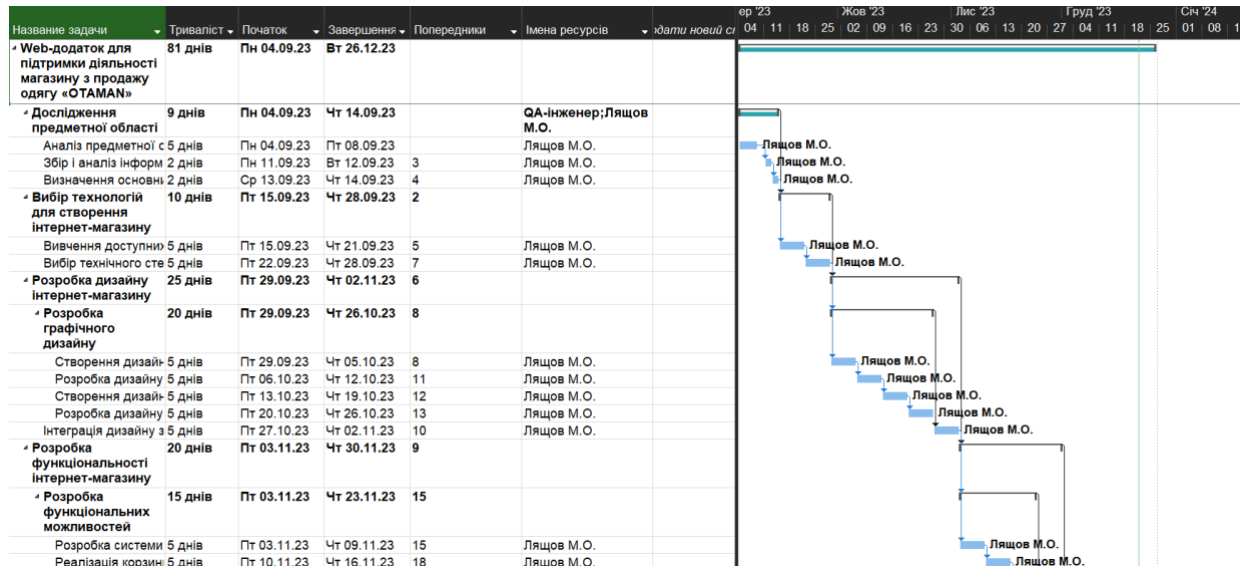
| Назва задачі | Тривалість | Початок | Завершення | Попередники | Імена ресурсів | одати новий ст |
|---|---|---|---|---|---|---|
| Web-додаток для підтримки діяльності магазину з продажу одягу «OTAMAN» | 81 днів | Пн 04.09.23 | Вт 26.12.23 | | | |
| Дослідження предметної області | 9 днів | Пн 04.09.23 | Чт 14.09.23 | | QA-інженер;Лящов М.О. | |
| Аналіз предметної с | 5 днів | Пн 04.09.23 | Пт 08.09.23 | | Лящов М.О. | |
| Збір і аналіз інформ | 2 днів | Пн 11.09.23 | Вт 12.09.23 | 3 | Лящов М.О. | |
| Визначення основн | 2 днів | Ср 13.09.23 | Чт 14.09.23 | 4 | Лящов М.О. | |
| Вибір технологій для створення інтернет-магазину | 10 днів | Пт 15.09.23 | Чт 28.09.23 | 2 | | |
| Вивчення доступни | 5 днів | Пт 15.09.23 | Чт 21.09.23 | 5 | Лящов М.О. | |
| Вибір технічного сте | 5 днів | Пт 22.09.23 | Чт 28.09.23 | 7 | Лящов М.О. | |
| Розробка дизайну інтернет-магазину | 25 днів | Пт 29.09.23 | Чт 02.11.23 | 6 | | |
| Розробка графічного дизайну | 20 днів | Пт 29.09.23 | Чт 26.10.23 | 8 | | |
| Створення дизайн | 5 днів | Пт 29.09.23 | Чт 05.10.23 | 8 | Лящов М.О. | |
| Розробка дизайну | 5 днів | Пт 06.10.23 | Чт 12.10.23 | 11 | Лящов М.О. | |
| Створення дизайн | 5 днів | Пт 13.10.23 | Чт 19.10.23 | 12 | Лящов М.О. | |
| Розробка дизайну | 5 днів | Пт 20.10.23 | Чт 26.10.23 | 13 | Лящов М.О. | |
| Інтеграція дизайну з | 5 днів | Пт 27.10.23 | Чт 02.11.23 | 10 | Лящов М.О. | |
| Розробка функціональності інтернет-магазину | 20 днів | Пт 03.11.23 | Чт 30.11.23 | 9 | | |
| Розробка функціональних можливостей | 15 днів | Пт 03.11.23 | Чт 23.11.23 | 15 | | |
| Розробка системи | 5 днів | Пт 03.11.23 | Чт 09.11.23 | 15 | Лящов М.О. | |
| Реалізація корзин | 5 днів | Пт 10.11.23 | Чт 16.11.23 | 18 | Лящов М.О. | |

ер '23 | Жов '23 | Лис '23 | Груд '23 | Січ '24
04 | 11 | 18 | 25 | 02 | 09 | 16 | 23 | 30 | 06 | 13 | 20 | 27 | 04 | 11 | 18 | 25 | 01 | 08

Лящов М.О.
Лящов М.О.
Лящов М.О.
Лящов М.О.
Лящов М.О.
Лящов М.О.
Лящов М.О.
Лящов М.О.
Лящов М.О.
Лящов М.О.
Лящов М.О.
Лящов М.О.